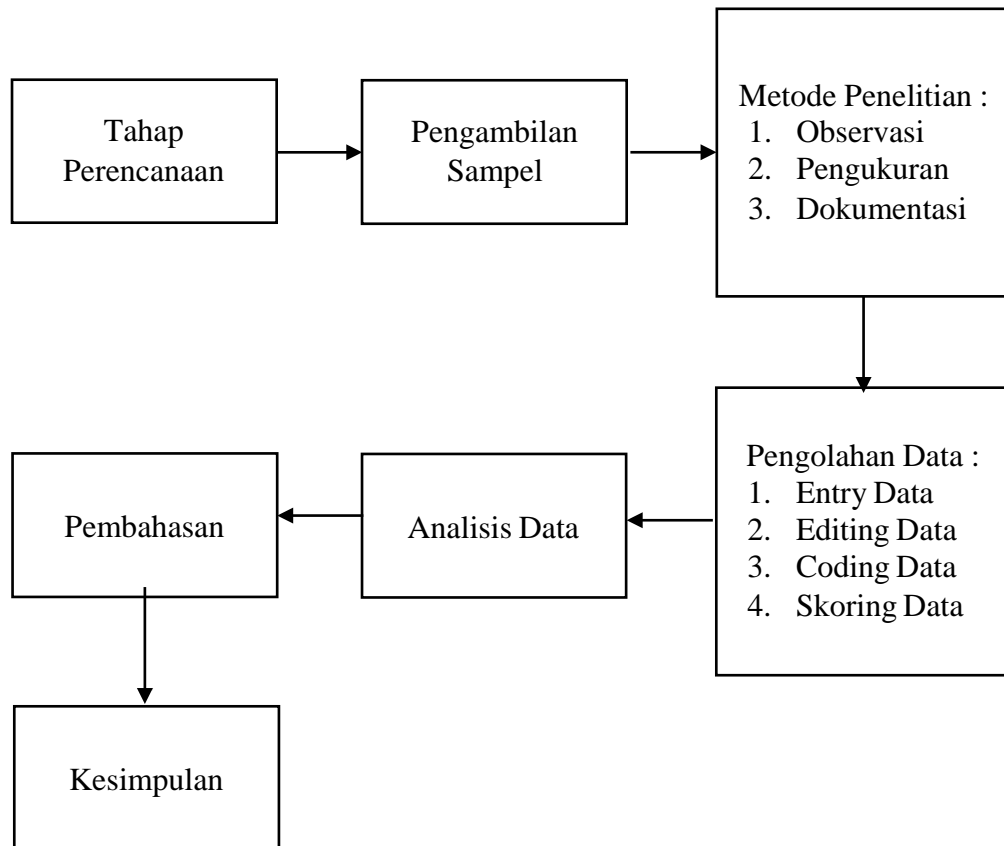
Tahap Perencanaan

Pengambilan Sampel

Metode Penelitian :
1. Observasi
2. Pengukuran
3. Dokumentasi

Pengolahan Data :
1. Entry Data
2. Editing Data
3. Coding Data
4. Skoring Data

Analisis Data

Pembahasan

Kesimpulan